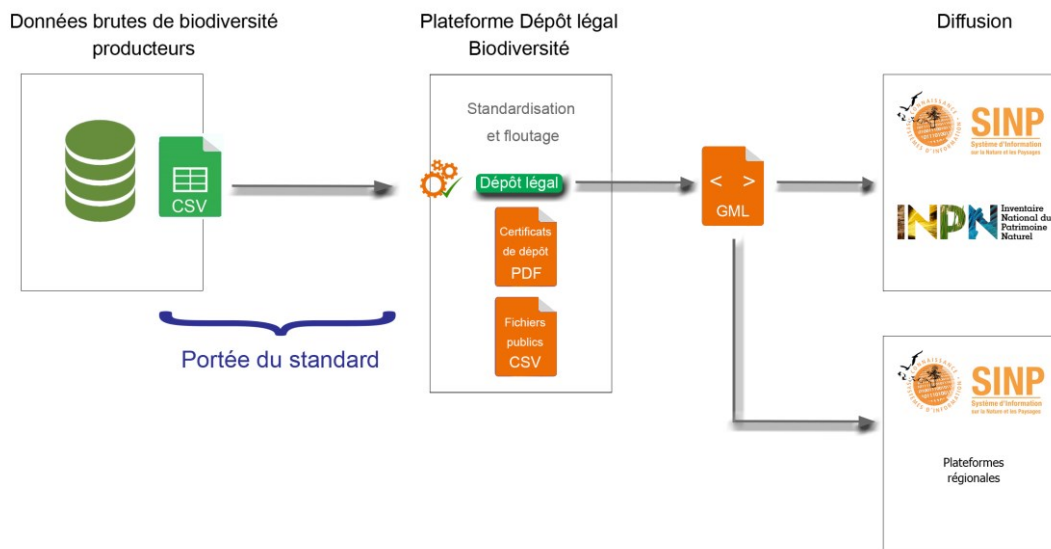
Données brutes de biodiversité producteurs

CSV

Portée du standard

Plateforme Dépôt légal Biodiversité

Standardisation et floutage

Dépôt légal

Certificats de dépôt PDF

Fichiers publics CSV

< >
GML

Diffusion

SINP
Système d'Information sur la Nature et les Paysages

INPN
Inventaire National du Patrimoine Naturel

SINP
Système d'Information sur la Nature et les Paysages

Plateformes régionales